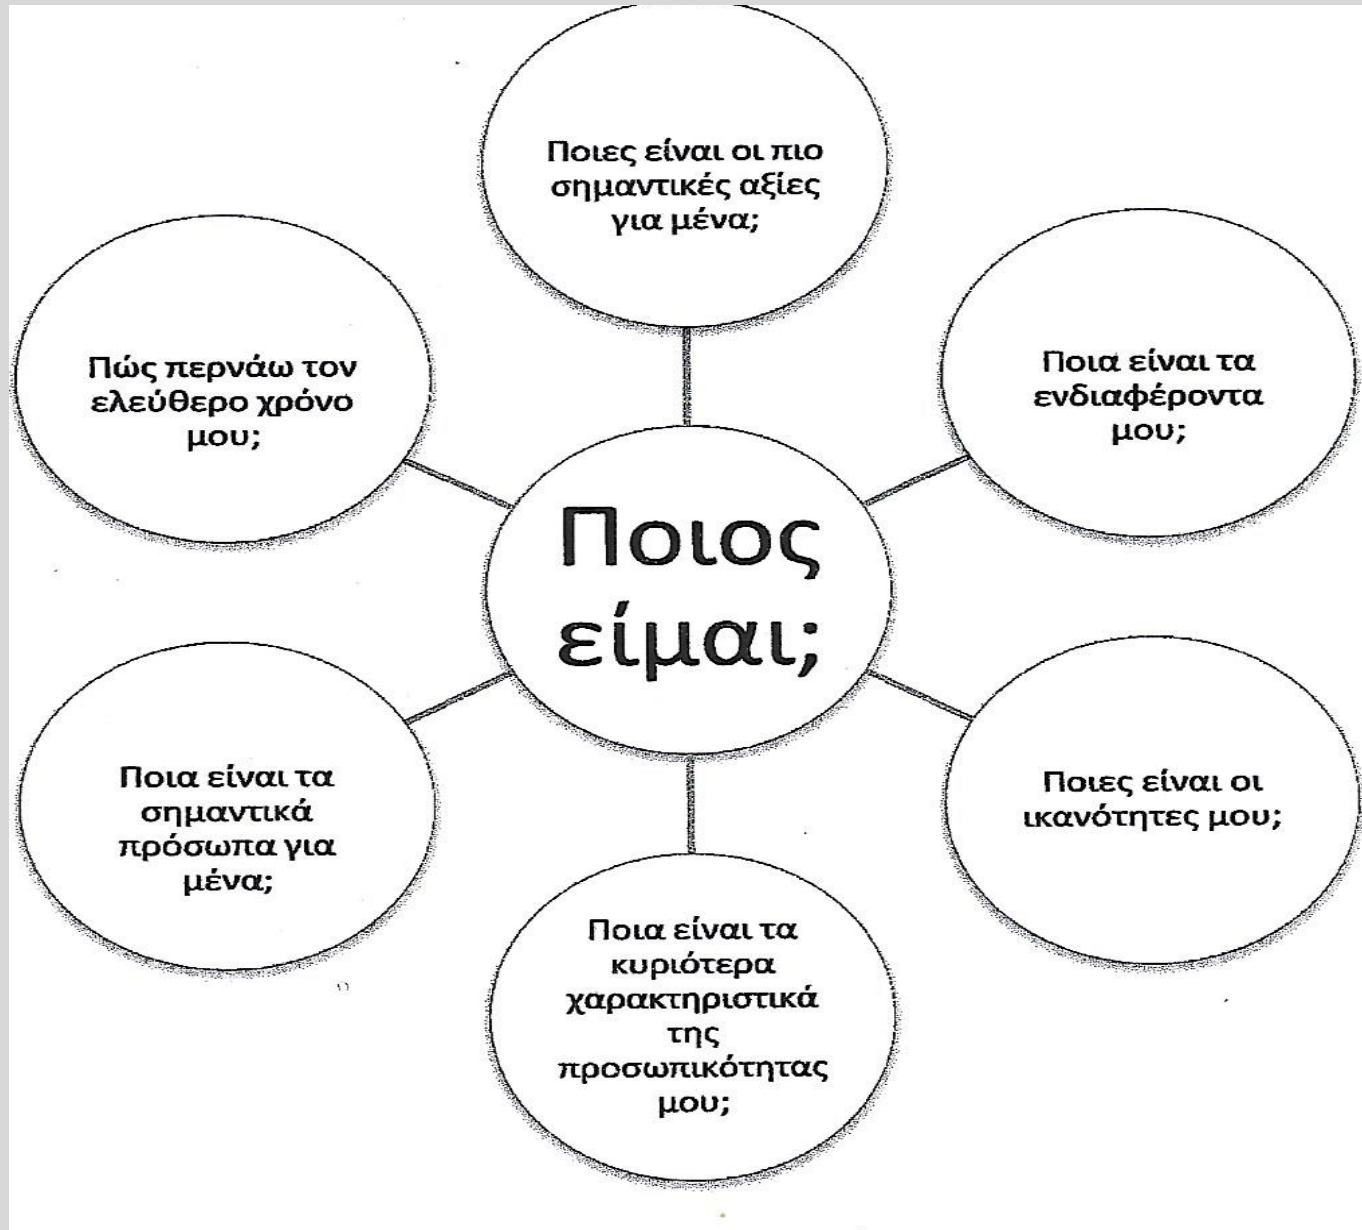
Ποιος είμαι;

Ποιες είναι οι πιο σημαντικές αξίες για μένα;

Ποια είναι τα ενδιαφέροντα μου;

Ποιες είναι οι ικανότητες μου;

Ποια είναι τα κυριότερα χαρακτηριστικά της προσωπικότητας μου;

Ποια είναι τα σημαντικά πρόσωπα για μένα;

Πώς περνάω τον ελεύθερο χρόνο μου;